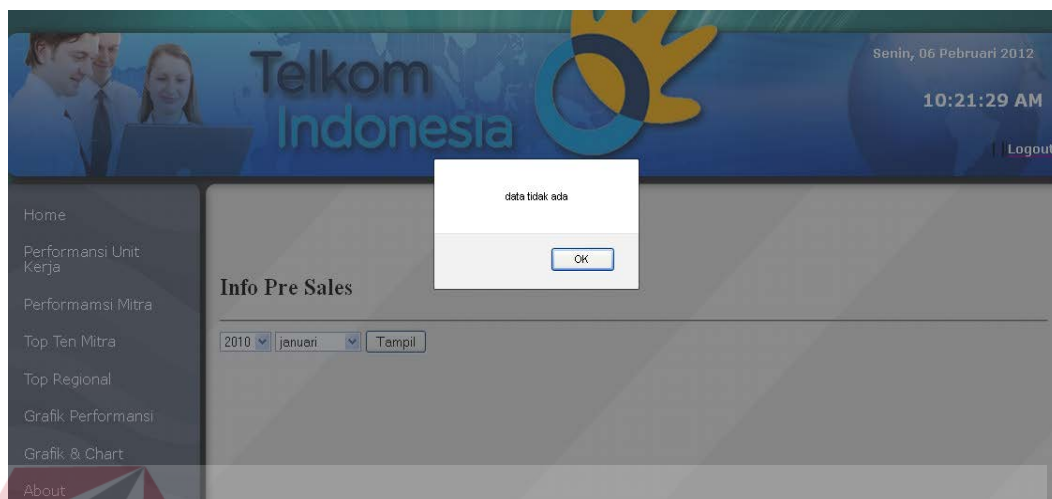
Telkom Indonesia

Senin, 06 Pebruari 2012

10:21:29 AM

| Logout

Home

Performansi Unit Kerja

Performamsi Mitra

Top Ten Mitra

Top Regional

Grafik Performansi

Grafik & Chart

About

data tidak ada

OK

Info Pre Sales

2010 januari Tampil